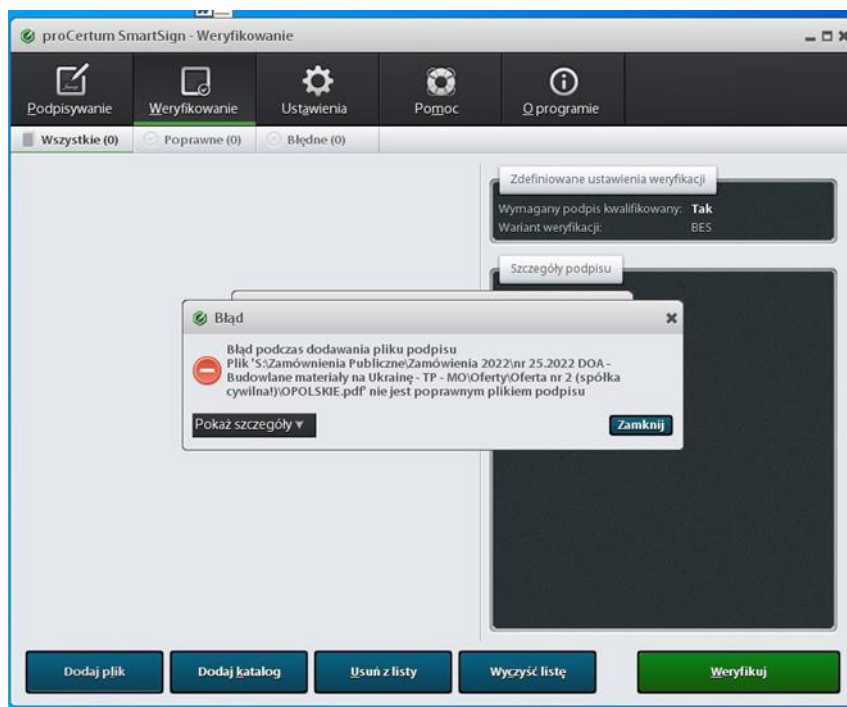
proCertum SmartSign - Weryfikowanie

Podpisywanie
Weryfikowanie
Ustawienia
Pomoc
O programie

Wszystkie (0)
Poprawne (0)
Błędne (0)

Zdefiniowane ustawienia weryfikacji
Wymagany podpis kwalifikowany: Tak
Wariant weryfikacji: BES

Szczegóły podpisu

Błąd

Błąd podczas dodawania pliku podpisu
Plik 'S:\Zamówienia Publiczne\Zamówienia 2022\nr 25.2022 DOA - Budowlane materiały na Ukrainę - TP - MO\Oferty\Oferta nr 2 (spółka cywilna!)\OPOLSKIE.pdf' nie jest poprawnym plikiem podpisu

Pokaż szczegóły ▾
Zamknij

Dodaj plik
Dodaj katalog
Usuń z listy
Wyczyść listę
Weryfikuj